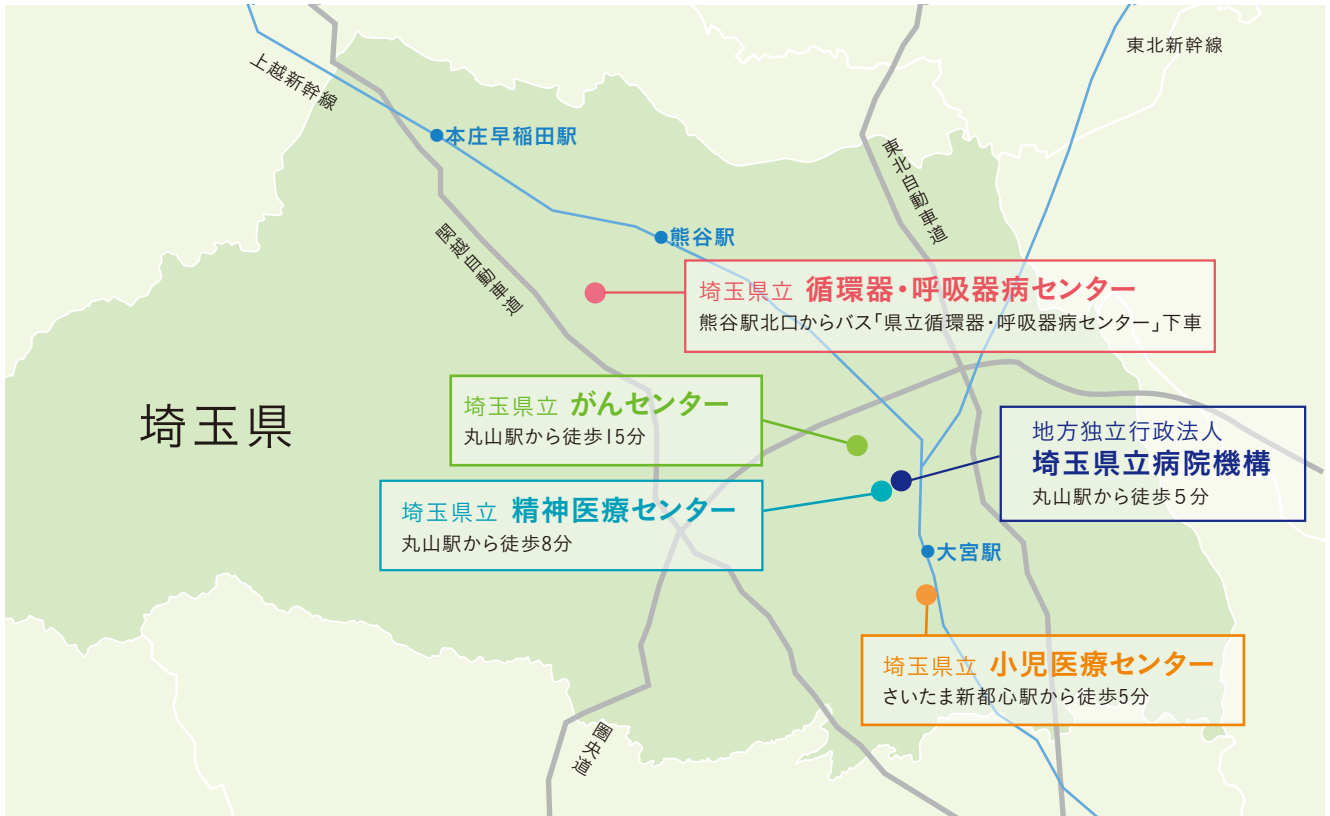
東北新幹線

上越新幹線

本庄早稲田駅

東北自動車道

関越自動車道

熊谷駅

埼玉県立 循環器・呼吸器病センター
熊谷駅北口からバス「県立循環器・呼吸器病センター」下車

埼玉県

埼玉県立 がんセンター
丸山駅から徒歩15分

地方独立行政法人
埼玉県立病院機構
丸山駅から徒歩５分

埼玉県立 精神医療センター
丸山駅から徒歩8分

大宮駅

埼玉県立 小児医療センター
さいたま新都心駅から徒歩5分

圏央道